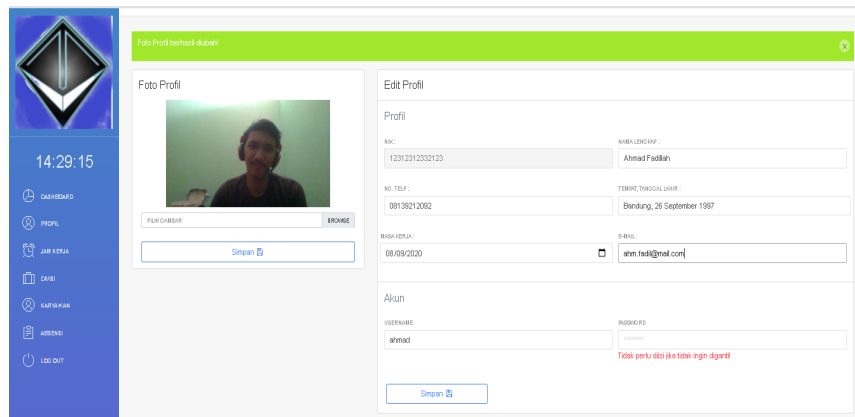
14:29:15

DASHBOARD

PROFIL

JAM KERJA

DIVISI

KARYAWAN

ABSENSI

LOG OUT

Foto Profil berhasil diubah!

Foto Profil

PILIH GAMBAR

BROWSE

Simpan

Edit Profil

Profil

NIK :

12312312332123

NAMA LENGKAP :

Ahmad Fadillah

NO. TELP :

08139212092

TEMPAT, TANGGAL LAHIR :

Bandung, 26 September 1997

MASA KERJA :

08/09/2020

E-MAIL :

ahm.fadil@mail.com

Akun

USERNAME

ahmad

PASSWORD

Tidak perlu diisi jika tidak ingin diganti!

Simpan